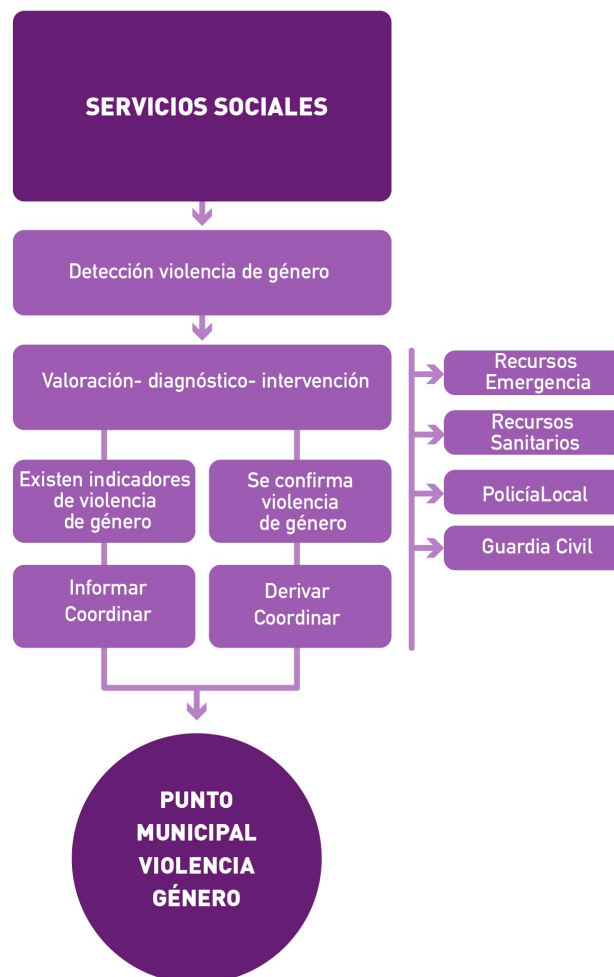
SERVICIOS SOCIALES

Detección violencia de género

Valoración- diagnóstico- intervención

Existen indicadores de violencia de género

Se confirma violencia de género

Informar Coordinar

Derivar Coordinar

Recursos Emergencia

Recursos Sanitarios

PolicíaLocal

Guardia Civil

PUNTO MUNICIPAL VIOLENCIA GÉNERO